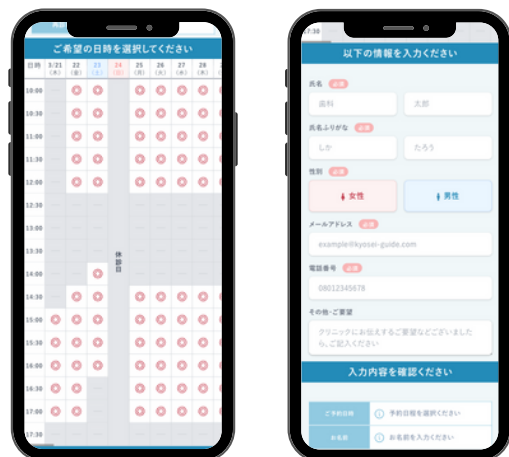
ご希望の日時を選択してください

| 日時 | 3/21 (木) | 22 (金) | 23 (土) | 24 (日) | 25 (月) | 26 (火) | 27 (水) | 28 (木) |
|---|---|---|---|---|---|---|---|---|
| 10:00 | — | | | | | | | |
| 10:30 | — | | | | | | | |
| 11:00 | — | | | | | | | |
| 11:30 | — | | | | | | | |
| 12:00 | — | | | | | | | |
| 12:30 | — | — | — | | — | — | — | — |
| 13:00 | — | — | — | | — | — | — | — |
| 13:30 | — | — | — | 休診日 | — | — | — | — |
| 14:00 | — | — | | | — | — | — | — |
| 14:30 | — | | | | | | | |
| 15:00 | | | | | | | | |
| 15:30 | | | | | | | | |
| 16:00 | | | | | | | | |
| 16:30 | | | — | | | | | |
| 17:00 | | | — | | | | | |
| 17:30 | | | | | | | | |

7:30

以下の情報を入力ください

氏名 必須
歯科
太郎

氏名ふりがな 必須
しか
たろう

性別 必須
女性
男性

メールアドレス 必須
example@kyosei-guide.com

電話番号 必須
08012345678

その他・ご要望
クリニックにお伝えするご要望などございましたら、ご記入ください

入力内容を確認ください

| ご予約日時 | 予約日時を選択ください |
|---|---|
| お名前 | お名前を入力ください |